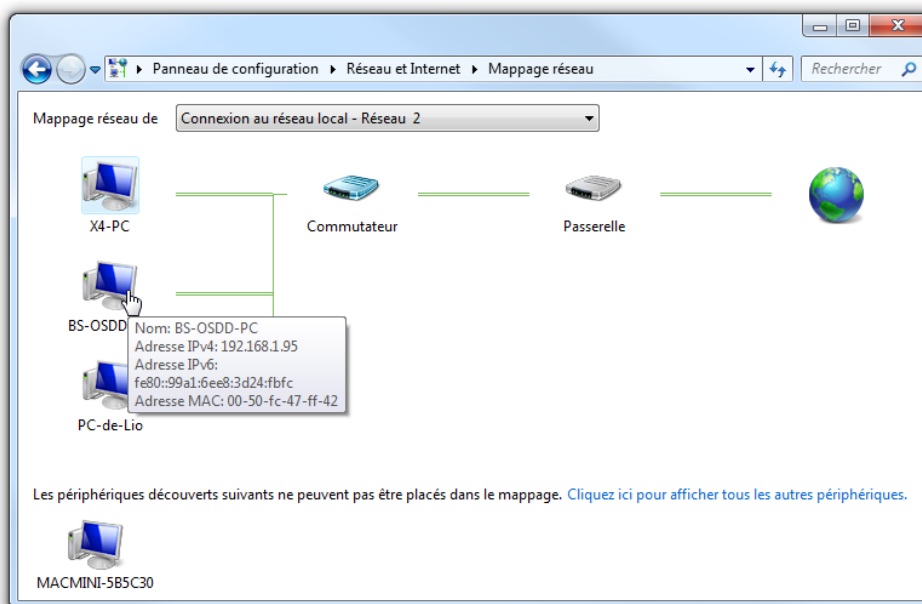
Panneau de configuration ▸ Réseau et Internet ▸ Mappage réseau

Rechercher

Mappage réseau de Connexion au réseau local - Réseau 2

X4-PC

Commutateur

Passerelle

BS-OSDD

Nom: BS-OSDD-PC
Adresse IPv4: 192.168.1.95
Adresse IPv6: fe80::99a1:6ee8:3d24:fbfc
Adresse MAC: 00-50-fc-47-ff-42

PC-de-Lio

Les périphériques découverts suivants ne peuvent pas être placés dans le mappage. Cliquez ici pour afficher tous les autres périphériques.

MACMINI-5B5C30